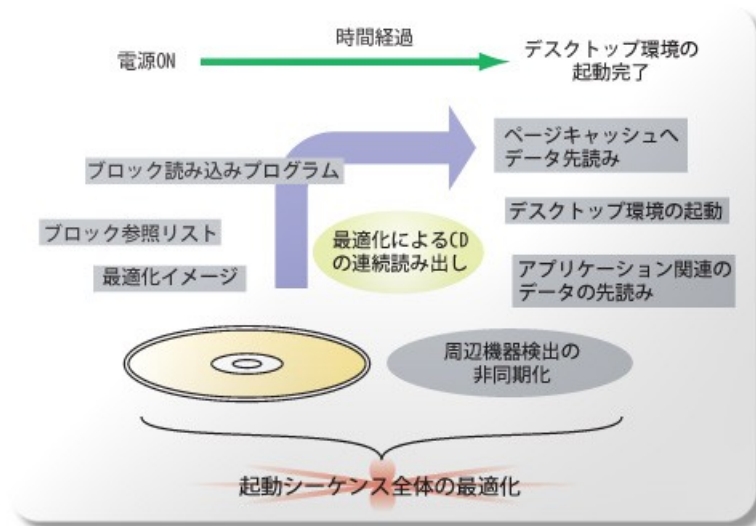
時間経過

電源ON

デスクトップ環境の起動完了

ページキャッシュへデータ先読み

ブロック読み込みプログラム

デスクトップ環境の起動

ブロック参照リスト

最適化によるCDの連続読み出し

最適化イメージ

アプリケーション関連のデータの先読み

周辺機器検出の非同期化

起動シーケンス全体の最適化